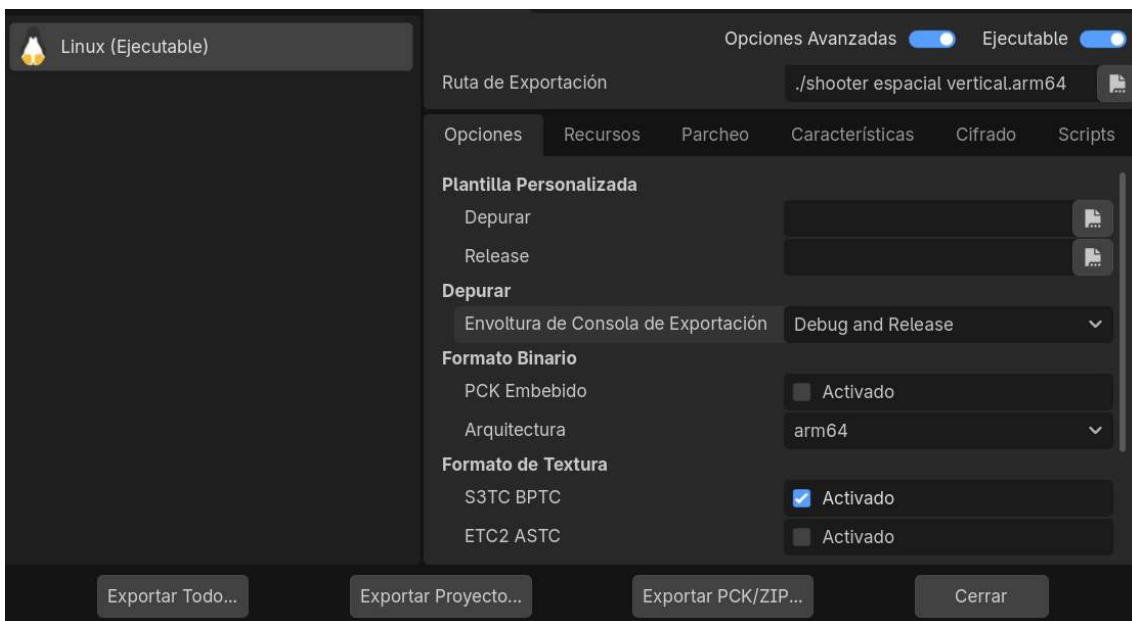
Linux (Ejecutable)

Opciones Avanzadas Ejecutable

Ruta de Exportación ./shooter espacial vertical.arm64

Opciones Recursos Parcheo Características Cifrado Scripts

Plantilla Personalizada
Depurar
Release
Depurar
Envoltura de Consola de Exportación Debug and Release
Formato Binario
PCK Embebido Activado
Arquitectura arm64
Formato de Textura
S3TC BPTC Activado
ETC2 ASTC Activado

Exportar Todo... Exportar Proyecto... Exportar PCK/ZIP... Cerrar